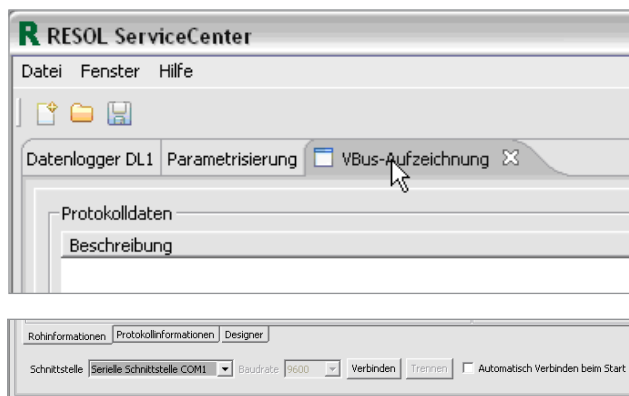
R RESOL ServiceCenter

Datei Fenster Hilfe

Datenlogger DL1 Parametrisierung VBus-Aufzeichnung

Protokolldaten

Beschreibung

Rohinformationen Protokollinformationen Designer

Schnittstelle Serielle Schnittstelle COM1 Baudrate 9600 Verbinden Trennen Automatisch Verbinden beim Start